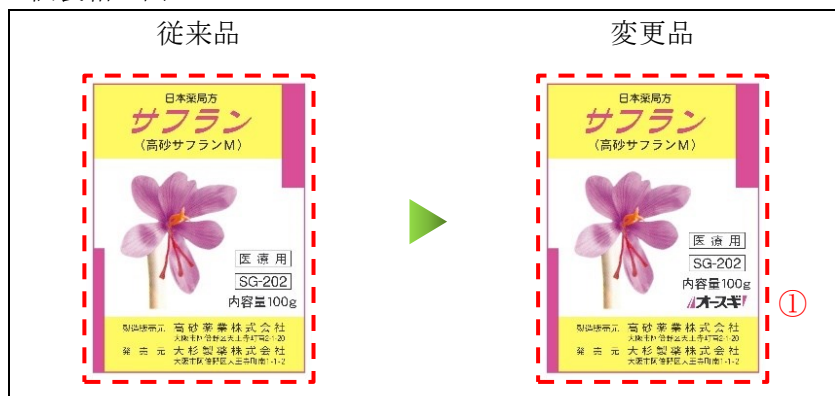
従来品

日本薬局方
サフラン
（高砂サフランM）
医療用
SG-202
内容量100g
製造販売元　高砂薬業株式会社
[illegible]
発売元　大杉製薬株式会社
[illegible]

変更品

日本薬局方
サフラン
（高砂サフランM）
医療用
SG-202
内容量100g
オースギ
製造販売元　高砂薬業株式会社
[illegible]
発売元　大杉製薬株式会社
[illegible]

①